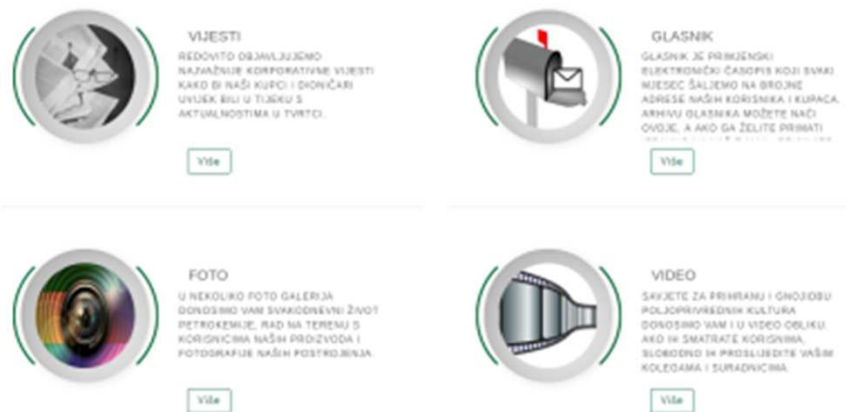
VIJESTI

REDOVITO OBJAVLJUJEMO NAJVAŽNIJE KORPORATIVNE VIJESTI KAKO BI NAŠI KUPCI I DIONIČARI UVIJEK BILI U TIJEKU S AKTUALNOSTIMA U TVRTCI.

Više

GLASNIK

GLASNIK JE PRIMJENSKI ELEKTRONIČKI ČASOPIS KOJI SVAKI MJESEC ŠALJEMO NA BROJNE ADRESE NAŠIH KORISNIKA I KUPACA. ARHIVU GLASNIKA MOŽETE NAĆI OVDJE, A AKO GA ŽELITE PRIMATI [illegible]

Više

FOTO

U NEKOLIKO FOTO GALERIJA DONOSIMO VAM SVAKODNEVNI ŽIVOT PETROKEMIJE, RAD NA TERENU S KORISNICIMA NAŠIH PROIZVODA I FOTOGRAFIJE NAŠIH POSTROJENJA.

Više

VIDEO

SAVJETE ZA PRIHRANU I GNOJIDBU POLJOPRIVREDNIH KULTURA DONOSIMO VAM I U VIDEO OBLIKU. AKO IH SMATRATE KORISNIMA, SLOBODNO IH PROSLIJEDITE VAŠIM KOLEGAMA I SURADNICIMA.

Više